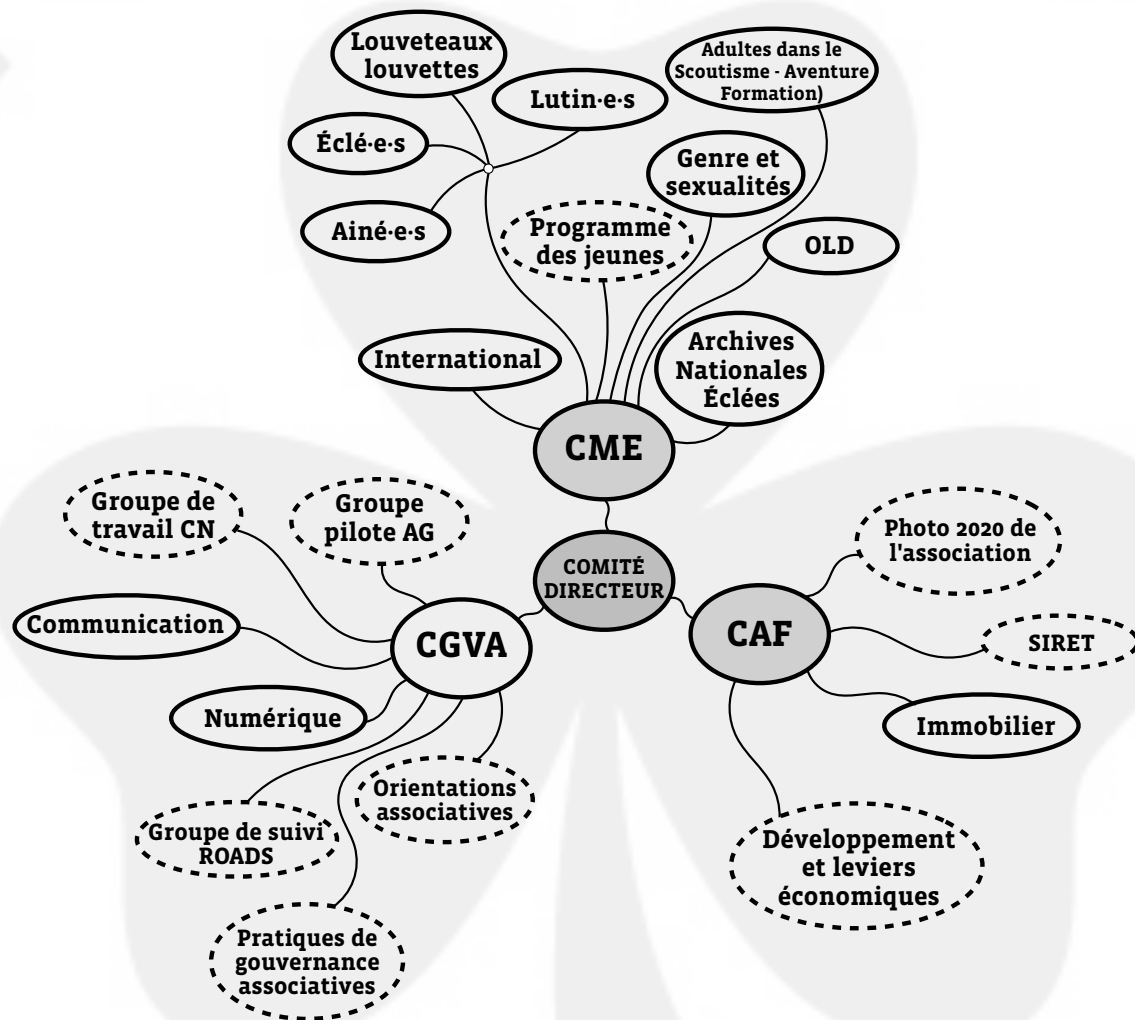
Louveteaux louvettes

Adultes dans le Scoutisme - Aventure Formation)

Lutin·e·s

Éclé·e·s

Genre et sexualités

Programme des jeunes

Ainé·e·s

OLD

Archives Nationales Éclées

International

CME

Groupe de travail CN

Groupe pilote AG

COMITÉ DIRECTEUR

Photo 2020 de l'association

Communication

CGVA

CAF

SIRET

Numérique

Immobilier

Orientations associatives

Groupe de suivi ROADS

Développement et leviers économiques

Pratiques de gouvernance associatives